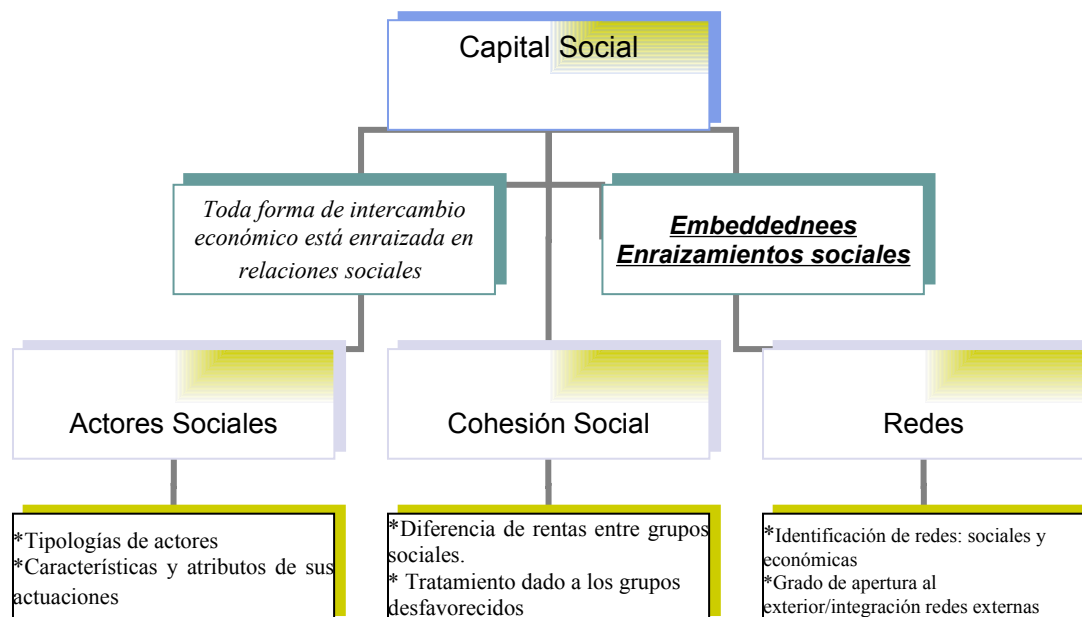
Capital Social

Toda forma de intercambio económico está enraizada en relaciones sociales

Embeddednees
Enraizamientos sociales

Actores Sociales

Cohesión Social

Redes

*Tipologías de actores
*Características y atributos de sus actuaciones

*Diferencia de rentas entre grupos sociales.
* Tratamiento dado a los grupos desfavorecidos

*Identificación de redes: sociales y económicas
*Grado de apertura al exterior/integración redes externas